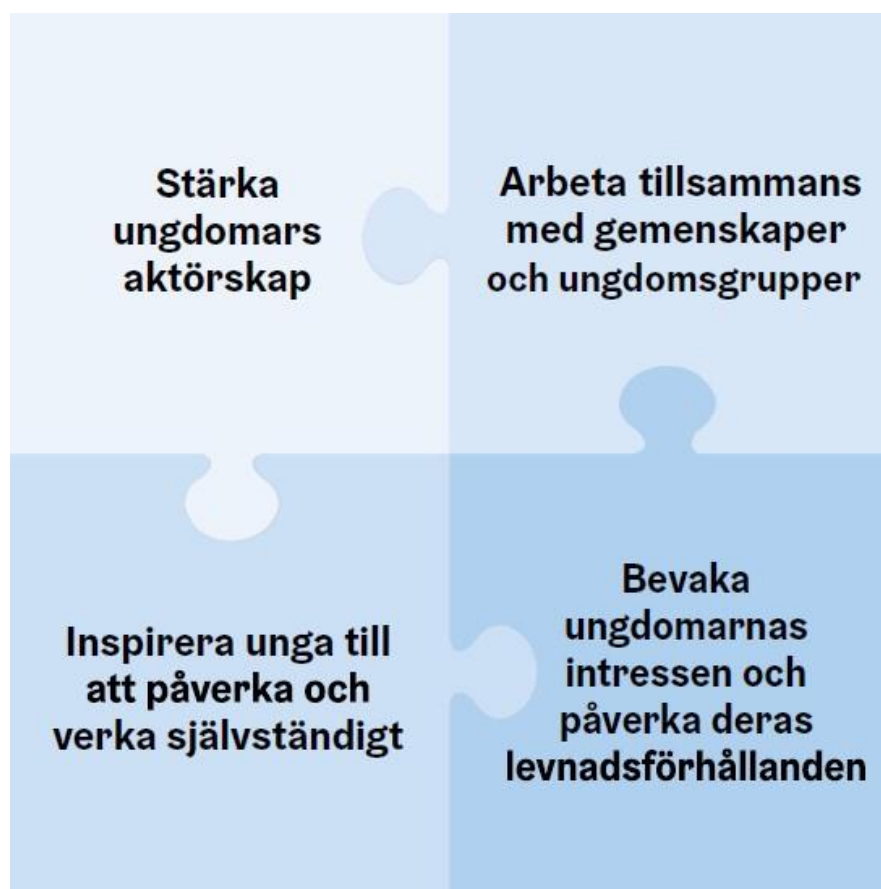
Stärka ungdomars aktörskap

Arbeta tillsammans med gemenskaper och ungdomsgrupper

Inspirera unga till att påverka och verka självständigt

Bevaka ungdomarnas intressen och påverka deras levnadsförhållanden